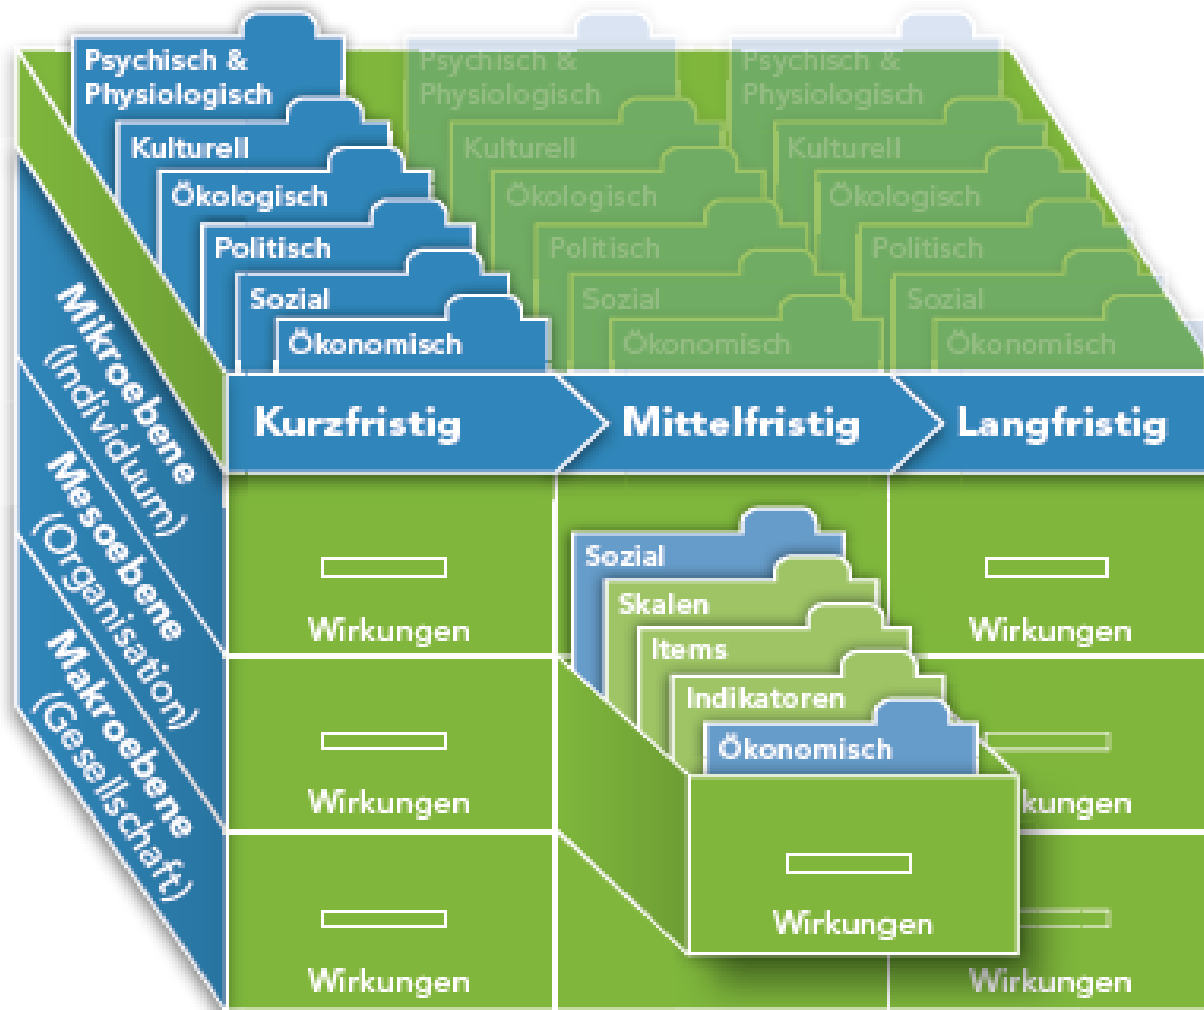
Psychisch & Physiologisch
Kulturell
Ökologisch
Politisch
Sozial
Ökonomisch

Psychisch & Physiologisch
Kulturell
Ökologisch
Politisch
Sozial
Ökonomisch

Psychisch & Physiologisch
Kulturell
Ökologisch
Politisch
Sozial
Ökonomisch

Mikroebene (Individuum)
Mesoebene (Organisation)
Makroebene (Gesellschaft)

Kurzfristig
Mittelfristig
Langfristig

Wirkungen

Sozial
Skalen
Items
Indikatoren
Ökonomisch

Wirkungen

Wirkungen

Wirkungen

Wirkungen

Wirkungen

Wirkungen

Wirkungen